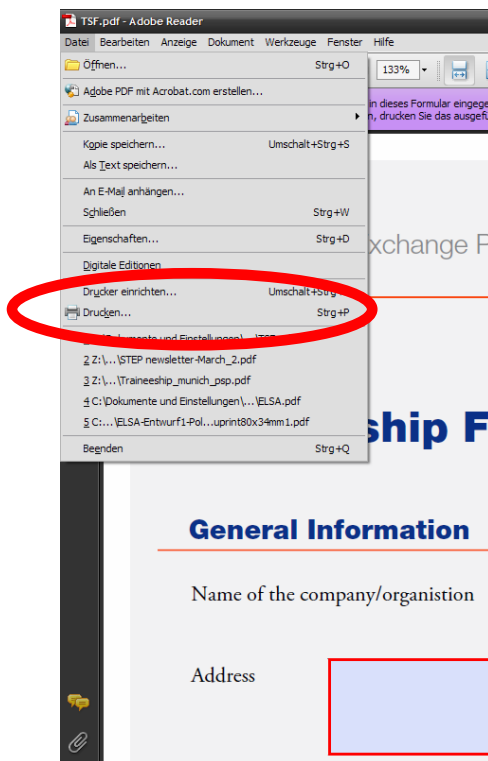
TSF.pdf - Adobe Reader

Datei Bearbeiten Anzeige Dokument Werkzeuge Fenster Hilfe

Öffnen... Strg+O
Adobe PDF mit Acrobat.com erstellen...
Zusammenarbeiten
Kopie speichern... Umschalt+Strg+S
Als Text speichern...
An E-Mail anhängen...
Schließen Strg+W
Eigenschaften... Strg+D
Digitale Editionen
Drucker einrichten... Umschalt+Strg
Drucken... Strg+P
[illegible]
2 Z:\...\STEP newsletter-March_2.pdf
3 Z:\...\Traineeship_munich_psp.pdf
4 C:\Dokumente und Einstellungen\...\ELSA.pdf
5 C:...\ELSA-Entwurf1-Pol...uprint80x34mm1.pdf
Beenden Strg+Q

133%

in dieses Formular eingeg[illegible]
n, drucken Sie das ausgef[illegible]

xchange F

ship F

General Information

Name of the company/organistion

Address